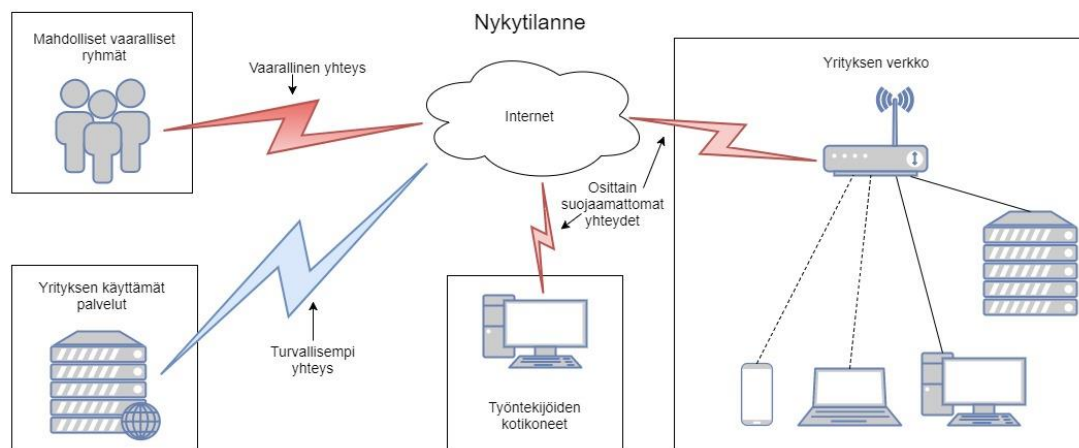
Nykytilanne

Mahdolliset vaaralliset ryhmät

Vaarallinen yhteys

Internet

Yrityksen verkko

Osittain suojaamattomat yhteydet

Yrityksen käyttämät palvelut

Turvallisempi yhteys

Työntekijöiden kotikoneet